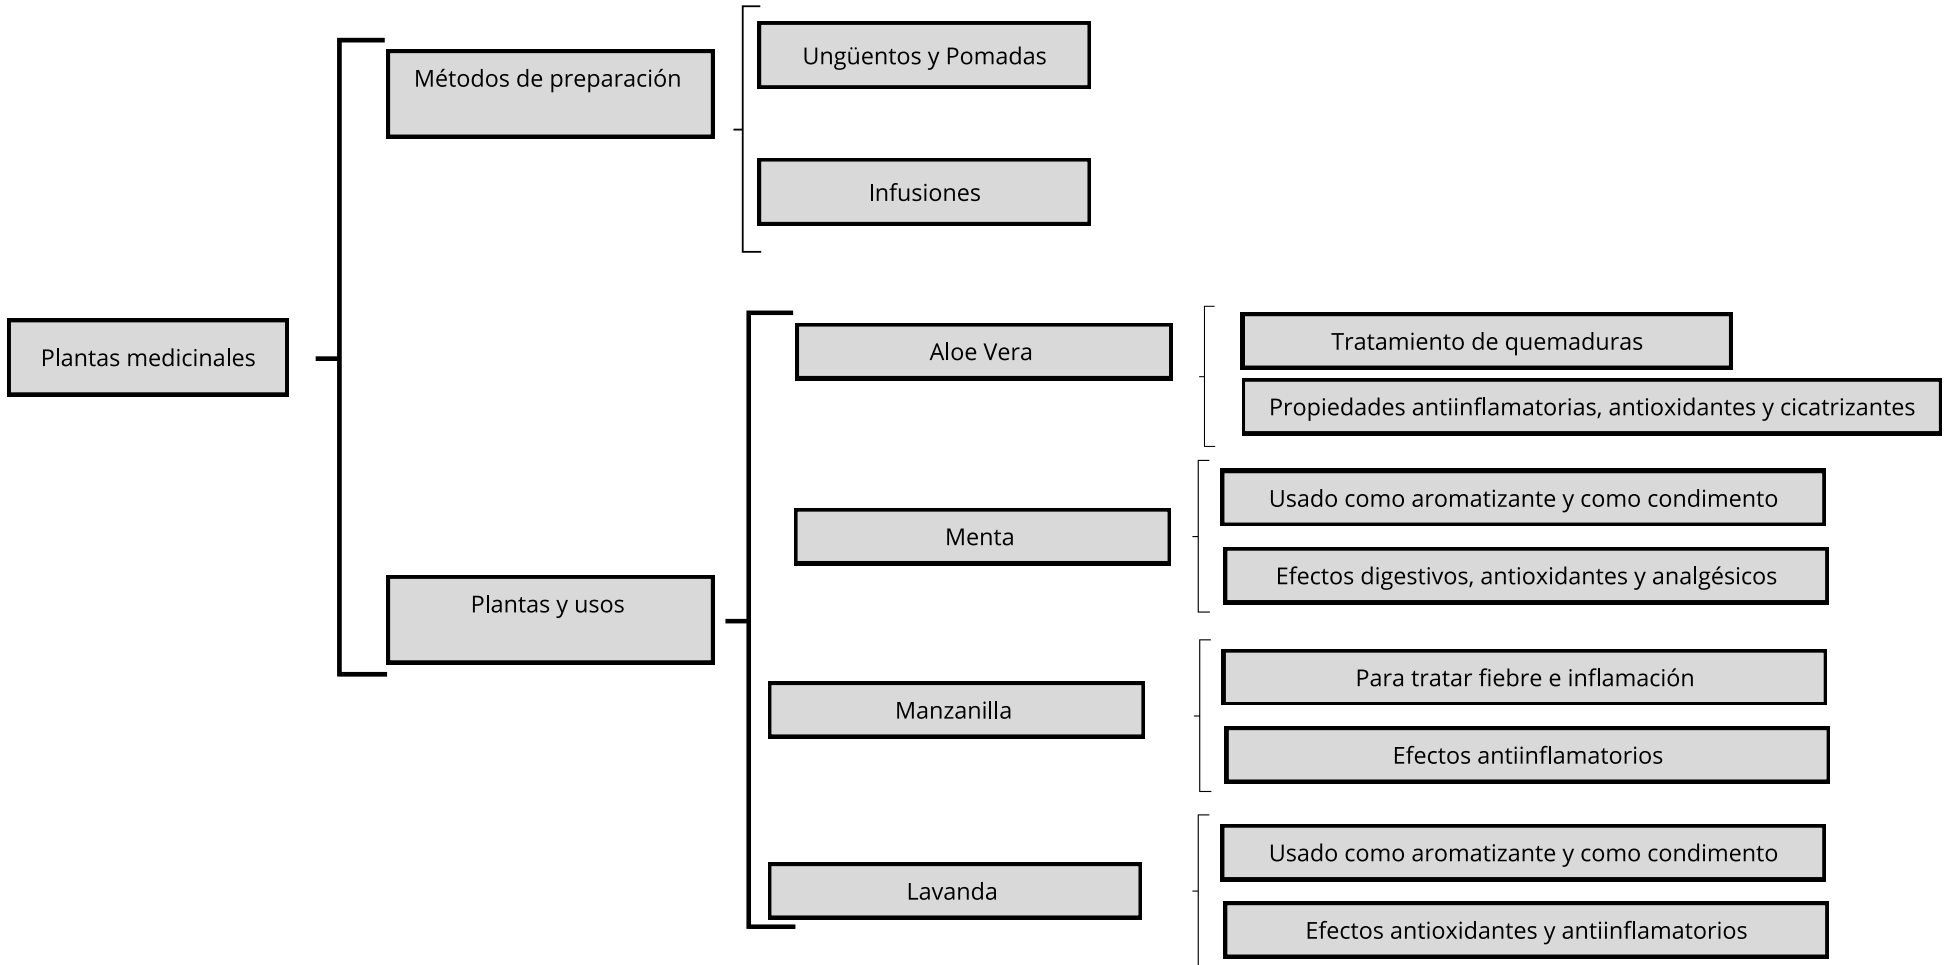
Plantas medicinales

Métodos de preparación

Ungüentos y Pomadas

Infusiones

Plantas y usos

Aloe Vera

Tratamiento de quemaduras

Propiedades antiinflamatorias, antioxidantes y cicatrizantes

Menta

Usado como aromatizante y como condimento

Efectos digestivos, antioxidantes y analgésicos

Manzanilla

Para tratar fiebre e inflamación

Efectos antiinflamatorios

Lavanda

Usado como aromatizante y como condimento

Efectos antioxidantes y antiinflamatorios